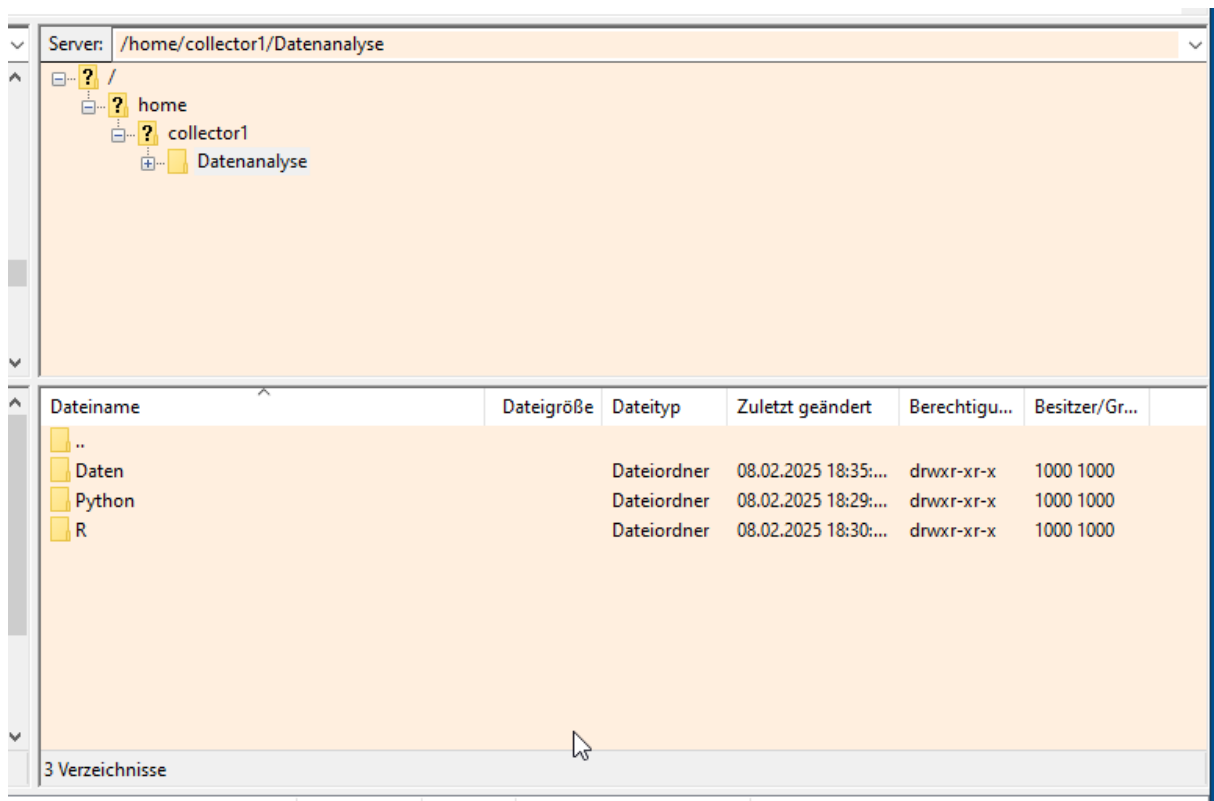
Server: /home/collector1/Datenanalyse

/
home
collector1
Datenanalyse

| Dateiname | Dateigröße | Dateityp | Zuletzt geändert | Berechtigu... | Besitzer/Gr... |
|---|---|---|---|---|---|
| .. | | | | | |
| Daten | | Dateiordner | 08.02.2025 18:35:... | drwxr-xr-x | 1000 1000 |
| Python | | Dateiordner | 08.02.2025 18:29:... | drwxr-xr-x | 1000 1000 |
| R | | Dateiordner | 08.02.2025 18:30:... | drwxr-xr-x | 1000 1000 |

3 Verzeichnisse